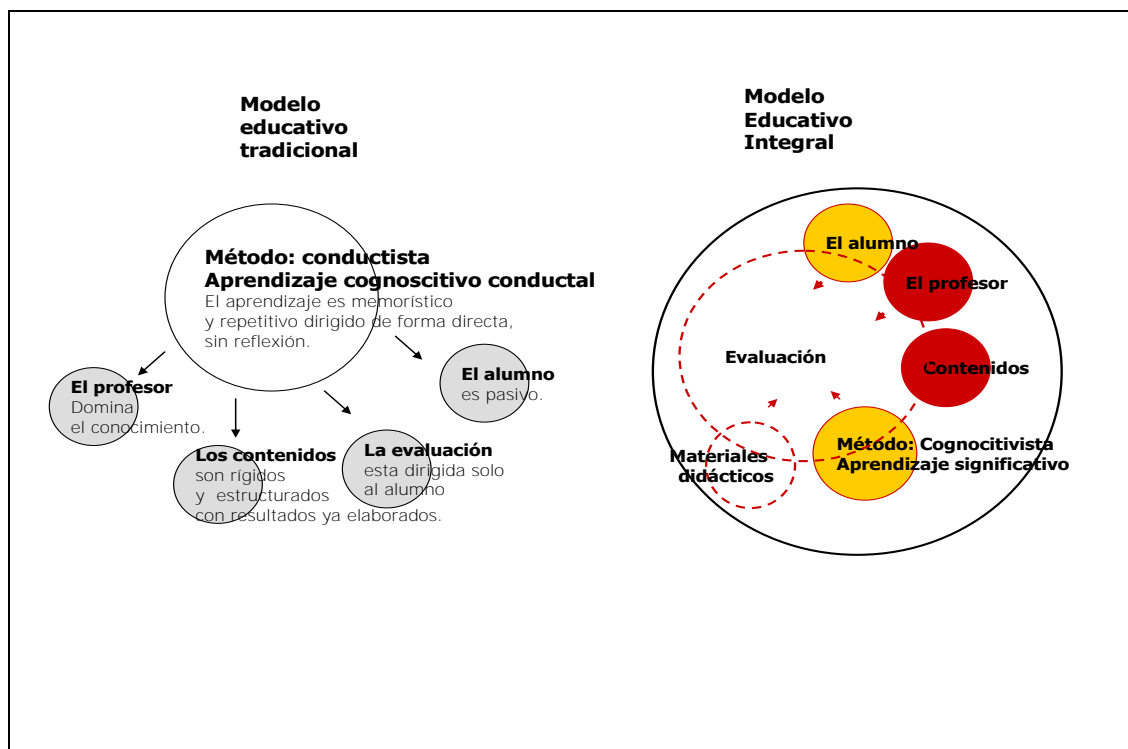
Modelo educativo tradicional

Método: conductista
Aprendizaje cognoscitivo conductal
El aprendizaje es memorístico y repetitivo dirigido de forma directa, sin reflexión.

El profesor
Domina el conocimiento.

Los contenidos
son rígidos y estructurados con resultados ya elaborados.

La evaluación
esta dirigida solo al alumno

El alumno
es pasivo.

Modelo Educativo Integral

El alumno

El profesor

Contenidos

Evaluación

Método: Cognocitivista
Aprendizaje significativo

Materiales didácticos